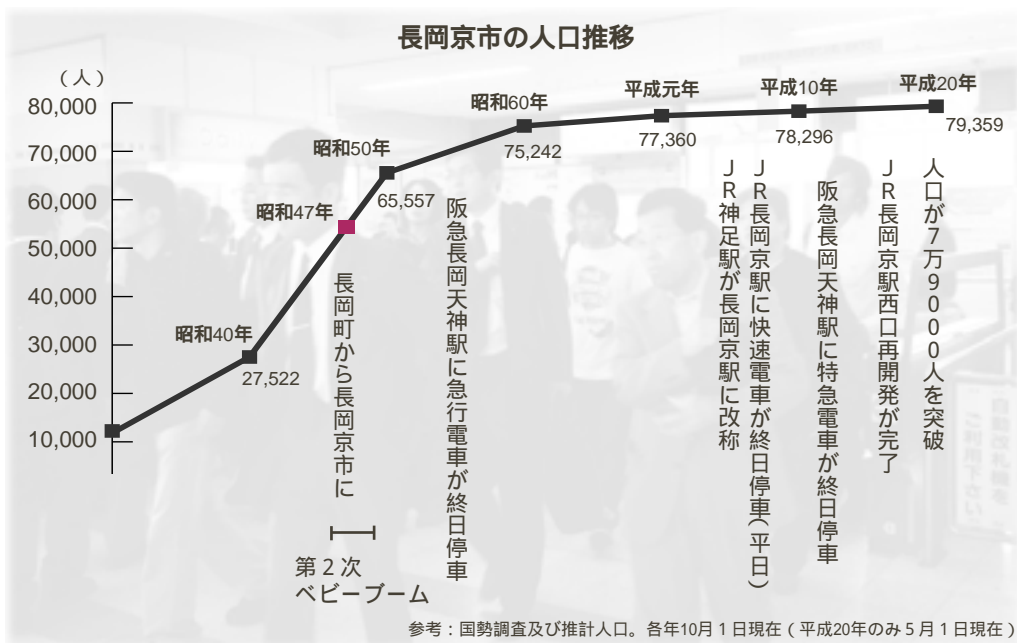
長岡京市の人口推移

（人）
80,000
70,000
60,000
50,000
40,000
30,000
20,000
10,000

昭和40年
27,522
昭和47年
長岡町から長岡京市に
第２次
ベビーブーム
昭和50年
65,557
阪急長岡天神駅に急行電車が終日停車
昭和60年
75,242
平成元年
77,360
JR神足駅が長岡京駅に改称
JR長岡京駅に快速電車が終日停車（平日）
平成10年
78,296
阪急長岡天神駅に特急電車が終日停車
平成20年
79,359
JR長岡京駅西口再開発が完了
人口が７万９０００人を突破

自動改札機をご利用下さい

参考：国勢調査及び推計人口。各年10月１日現在（平成20年のみ５月１日現在）